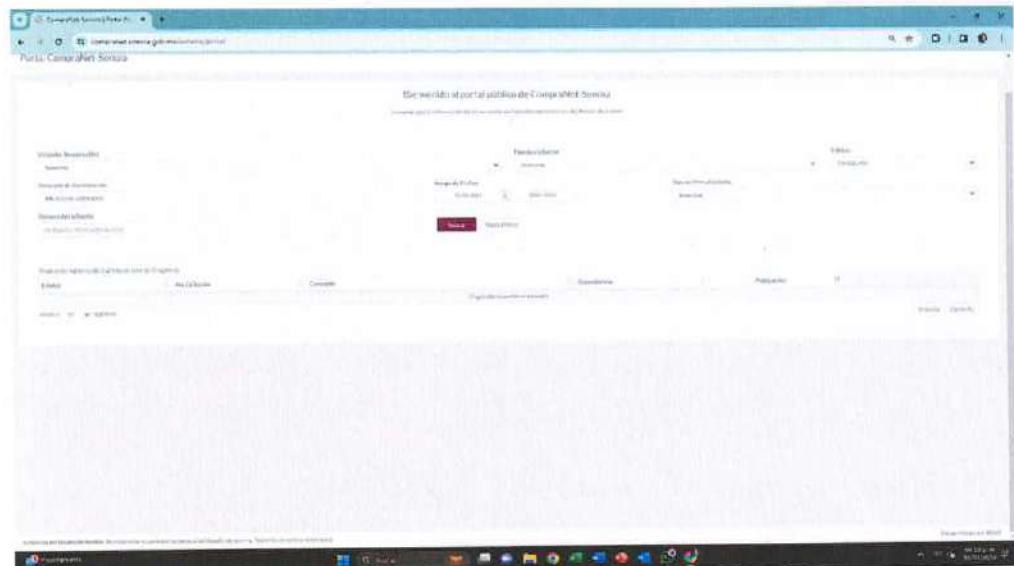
CompraNet Sonora | Portal P...
compranet.sonora.gob.mx/contratos/portal

Portal CompraNet Sonora

Bienvenido al portal público de CompraNet Sonora

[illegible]

Unidad Responsable
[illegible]

Tipo de Licitación
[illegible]

Estatus
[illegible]

Número de Procedimiento
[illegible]

Rango de Fechas
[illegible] a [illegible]

Tipo de Procedimiento
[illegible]

Palabra del Objeto
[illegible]

Buscar
Reestablecer

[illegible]

| Estatus | No. Licitación | Concepto | Dependencia | Publicación |
|---|---|---|---|---|
| | | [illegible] | | |

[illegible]

Anterior Siguiente

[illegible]

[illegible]